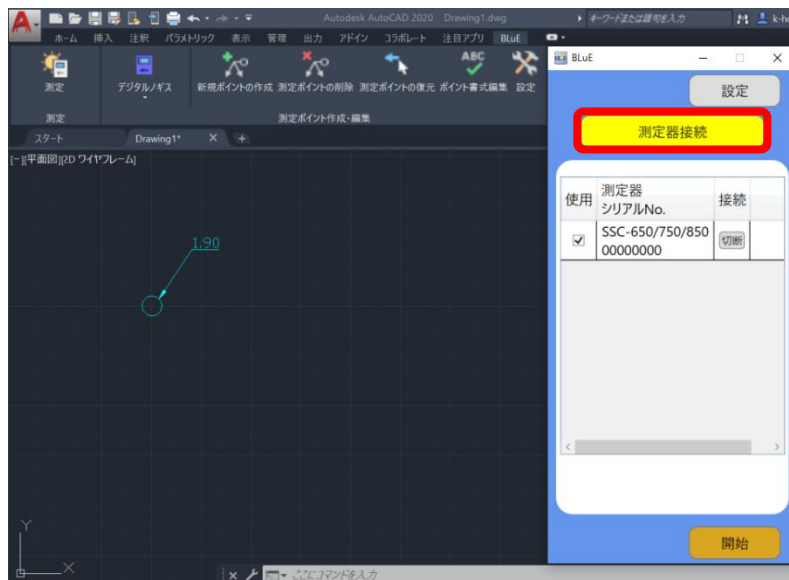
Autodesk AutoCAD 2020 Drawing1.dwg

キーワードまたは語句を入力

k-h

ホーム 挿入 注釈 パラメトリック 表示 管理 出力 アドイン コラボレート 注目アプリ BLuE

測定

デジタルノギス

新規ポイントの作成 測定ポイントの削除 測定ポイントの復元 ポイント書式編集 設定

ABC

測定

測定ポイント作成・編集

スタート Drawing1* × +

[−][平面図][2D ワイヤフレーム]

1.90

Y

X

ここにコマンドを入力

BLuE

設定

測定器接続

| 使用 | 測定器 シリアルNo. | 接続 |
|---|---|---|
| ☑ | SSC-650/750/850 00000000 | 切断 |

開始